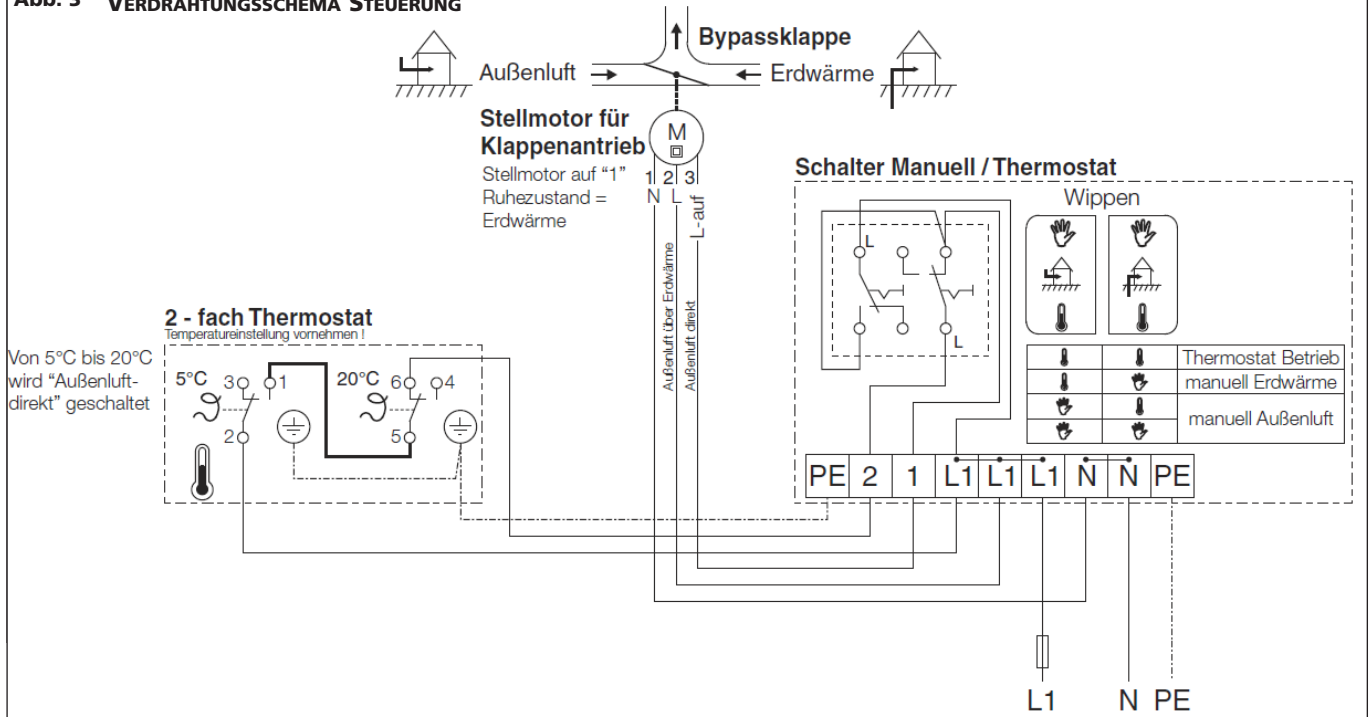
Abb. 3 VERDRAHTUNGSSCHEMA STEUERUNG

Bypassklappe

Außenluft

Erdwärme

Stellmotor für Klappenantrieb

M

Stellmotor auf "1" Ruhezustand = Erdwärme

1 2 3
N L L-auf

Außenluft über Erdwärme
Außenluft direkt

Schalter Manuell / Thermostat

Wippen

L
L

2 - fach Thermostat
Temperatureinstellung vornehmen !

Von 5°C bis 20°C wird "Außenluft-direkt" geschaltet

5°C 3 1
2

20°C 6 4
5

| | | |
|---|---|---|
| 🌡 | 🌡 | Thermostat Betrieb |
| 🌡 | ✋ | manuell Erdwärme |
| ✋ | 🌡 | manuell Außenluft |
| ✋ | ✋ | |

| PE | 2 | 1 | L1 | L1 | L1 | N | N | PE |
|---|---|---|---|---|---|---|---|---|

L1 N PE